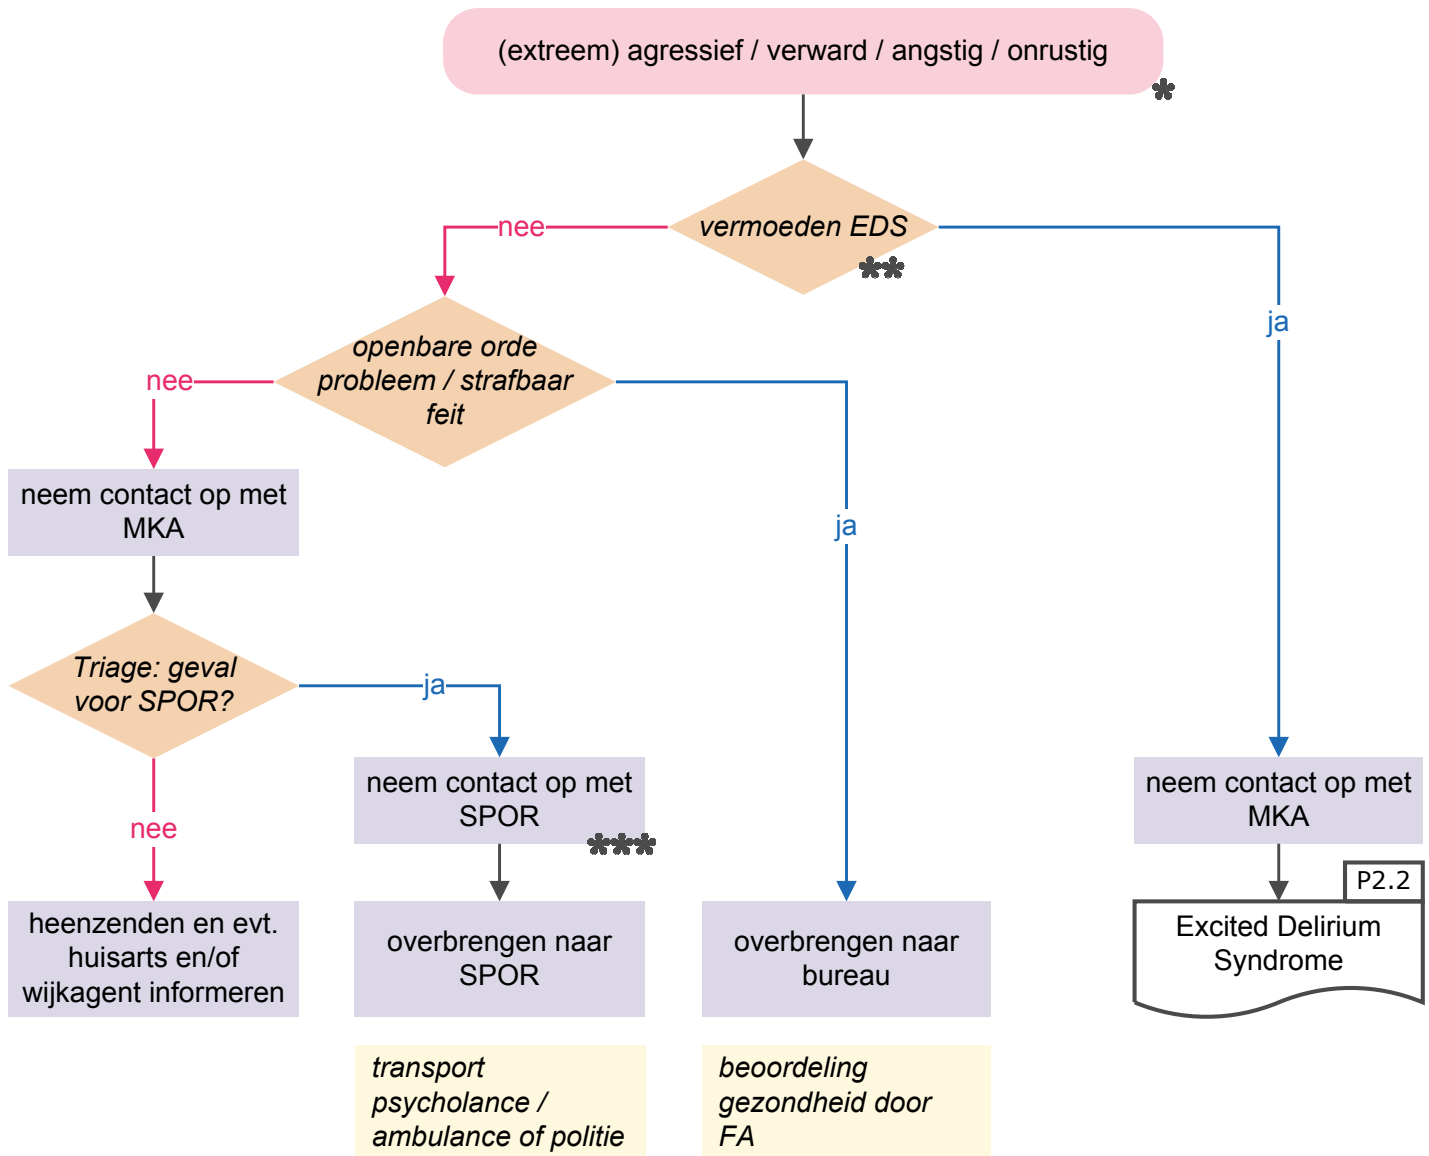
(extreem) agressief / verward / angstig / onrustig
*

vermoeden EDS
**

nee

ja

openbare orde probleem / strafbaar feit

nee

ja

neem contact op met MKA

Triage: geval voor SPOR?

ja

nee

neem contact op met SPOR
***

neem contact op met MKA

P2.2
Excited Delirium Syndrome

heenzenden en evt. huisarts en/of wijkagent informeren

overbrengen naar SPOR

overbrengen naar bureau

transport psycholance / ambulance of politie

beoordeling gezondheid door FA